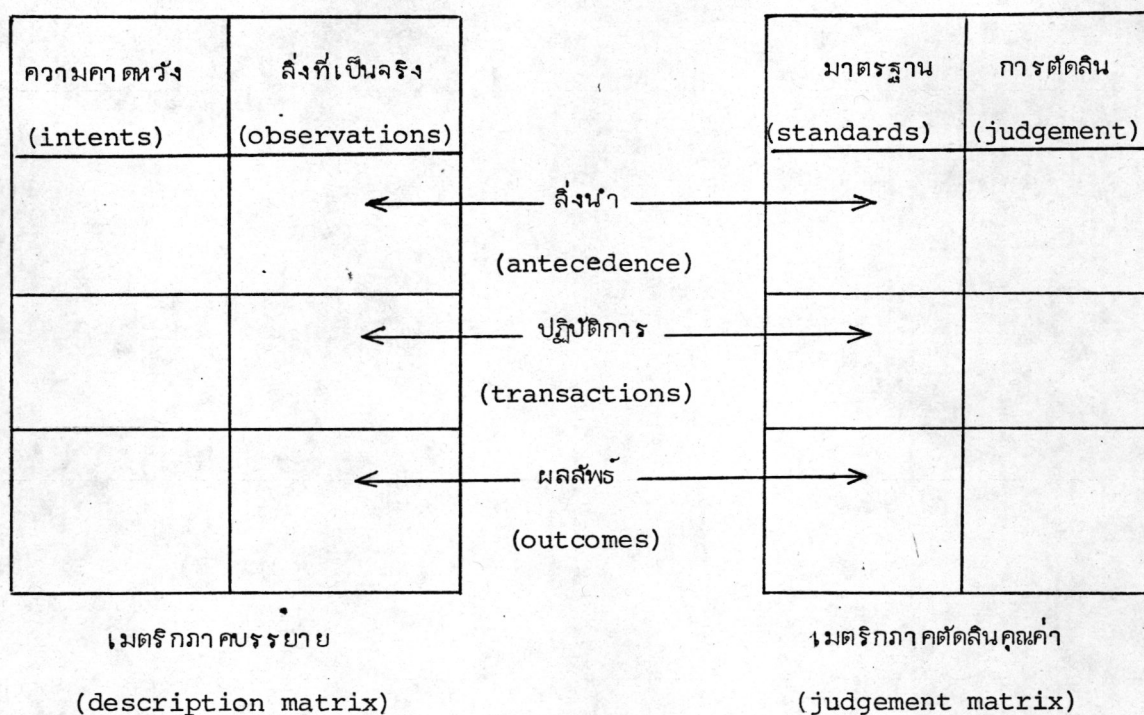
| ความคาดหวัง (intents) | สิ่งที่เป็นจริง (observations) |
|---|---|
| | |
| | |
| | |

| มาตรฐาน (standards) | การตัดสิน (judgement) |
|---|---|
| | |
| | |
| | |

สิ่งนำ
(antecedence)

ปฏิบัติการ
(transactions)

ผลลัพธ์
(outcomes)

เมตริกภาคบรรยาย
(description matrix)

เมตริกภาคตัดสินคุณค่า
(judgement matrix)